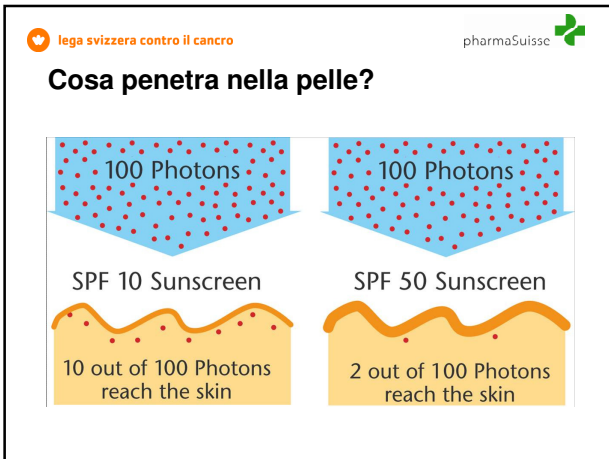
lega svizzera contro il cancro

pharmaSuisse

Cosa penetra nella pelle?

100 Photons

SPF 10 Sunscreen

10 out of 100 Photons reach the skin

100 Photons

SPF 50 Sunscreen

2 out of 100 Photons reach the skin